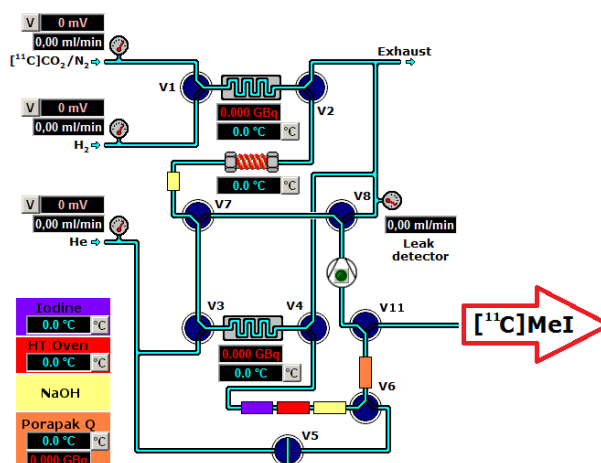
V 0 mV
0,00 ml/min
$[^{11}C]CO_2/N_2$
V1
0.000 GBq
0.0 °C
°C
V2
Exhaust
V 0 mV
0,00 ml/min
$H_2$
0.0 °C
°C
V7
V8
V 0 mV
0,00 ml/min
He
0,00 ml/min
Leak detector
Iodine
0.0 °C
°C
V3
V4
V11
$[^{11}C]$MeI
HT Oven
0.0 °C
°C
0.000 GBq
0.0 °C
°C
NaOH
V6
Porapak Q
0.0 °C
°C
0.000 GBq
V5